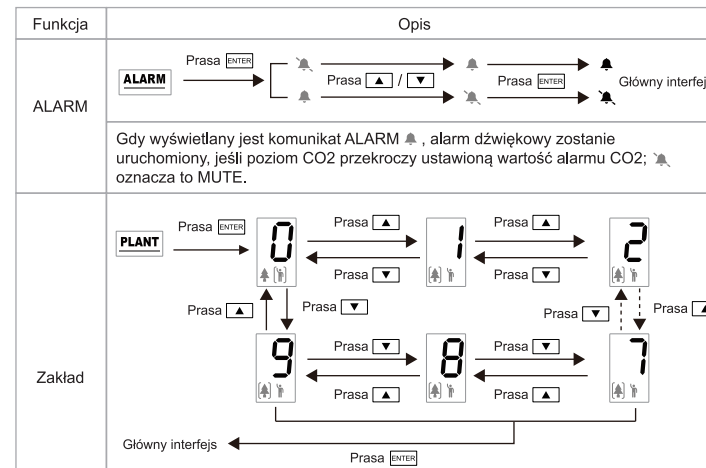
| Funkcja | Opis |
|---|---|
| ALARM | ALARM Prasa ENTER Prasa ▲ / ▼ Prasa ENTER Główny interfej |
| | Gdy wyświetlany jest komunikat ALARM, alarm dźwiękowy zostanie uruchomiony, jeśli poziom CO2 przekroczy ustawioną wartość alarmu CO2; oznacza to MUTE. |
| Zakład | PLANT Prasa ENTER 0 Prasa ▲ 1 Prasa ▲ 2 Prasa ▼ Prasa ▼ Prasa ▲ Prasa ▼ Prasa ▼ Prasa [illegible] 9 Prasa ▼ 8 Prasa ▼ 7 Prasa ▲ Prasa ▲ Główny interfejs Prasa ENTER |